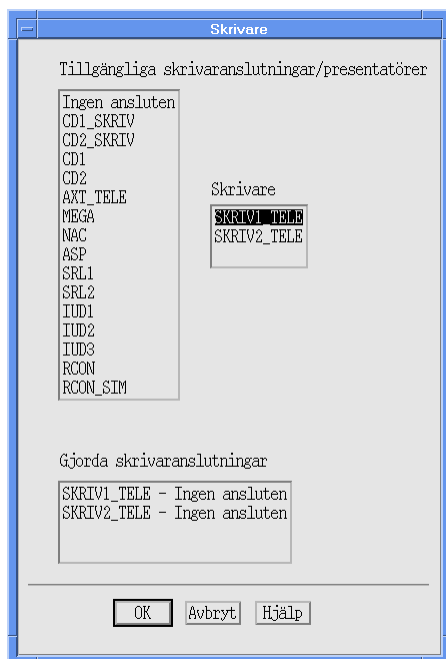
Skrivare

Tillgängliga skrivaranslutningar/presentatörer

Ingen ansluten
CD1_SKRIV
CD2_SKRIV
CD1
CD2
AXT_TELE
MEGA
NAC
ASP
SRL1
SRL2
IUD1
IUD2
IUD3
RCON
RCON_SIM

Skrivare

SKRIV1_TELE
SKRIV2_TELE

Gjorda skrivaranslutningar

SKRIV1_TELE - Ingen ansluten
SKRIV2_TELE - Ingen ansluten

OK
Avbryt
Hjälp